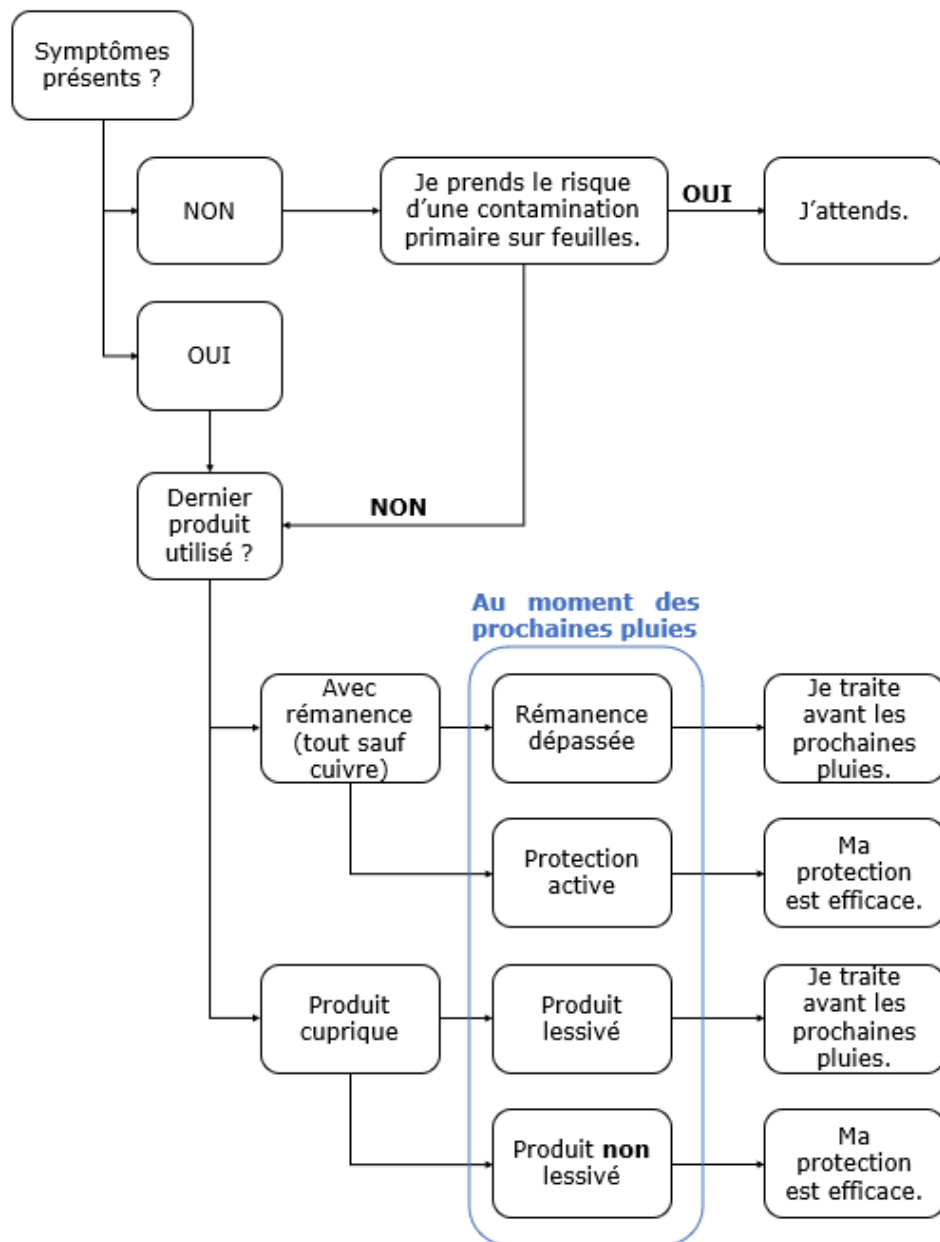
Symptômes présents ?

NON

Je prends le risque d'une contamination primaire sur feuilles.

OUI

J'attends.

OUI

NON

Dernier produit utilisé ?

Au moment des prochaines pluies

Avec rémanence (tout sauf cuivre)

Rémanence dépassée

Je traite avant les prochaines pluies.

Protection active

Ma protection est efficace.

Produit cuprique

Produit lessivé

Je traite avant les prochaines pluies.

Produit **non** lessivé

Ma protection est efficace.